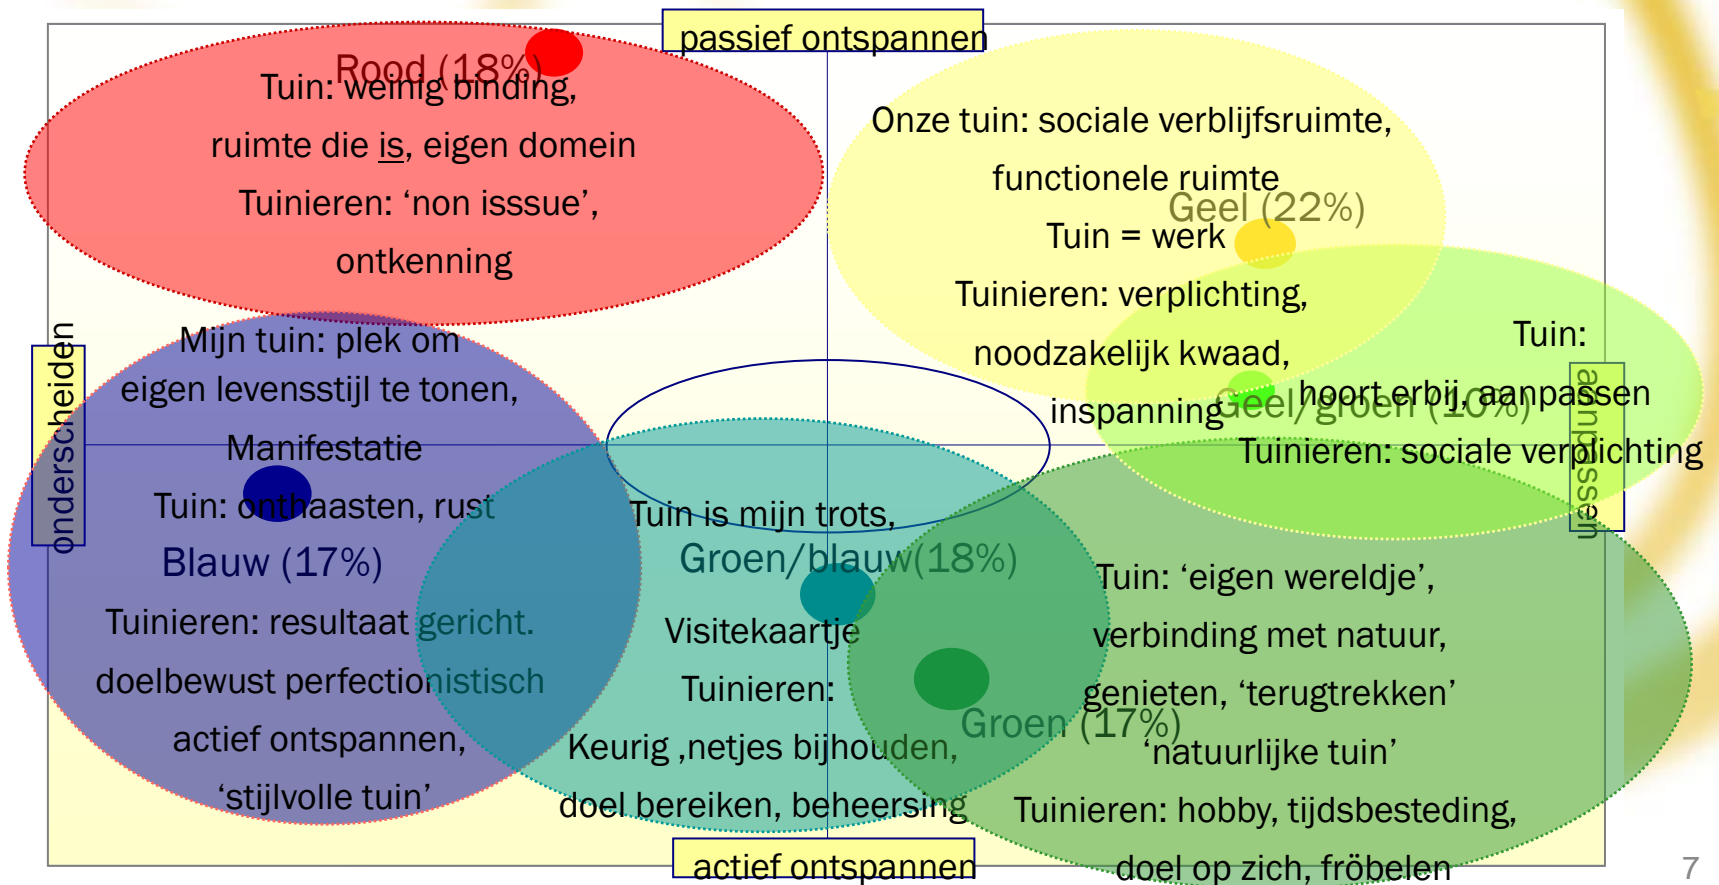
passief ontspannen

Rood (18%)

Tuin: weinig binding,

ruimte die is, eigen domein

Tuinieren: 'non isssue',

ontkenning

Onze tuin: sociale verblijfsruimte,

functionele ruimte

Geel (22%)

Tuin = werk

Tuinieren: verplichting,

noodzakelijk kwaad,

inspanning

Tuin:

Geel/groen (10%)

hoort erbij, aanpassen

Tuinieren: sociale verplichting

onderscheiden

aanpassen

Mijn tuin: plek om

eigen levensstijl te tonen,

Manifestatie

Tuin: onthaasten, rust

Blauw (17%)

Tuinieren: resultaat gericht.

doelbewust perfectionistisch

actief ontspannen,

'stijlvolle tuin'

Tuin is mijn trots,

Groen/blauw(18%)

Visitekaartje

Tuinieren:

Keurig ,netjes bijhouden,

doel bereiken, beheersing

Tuin: 'eigen wereldje',

verbinding met natuur,

genieten, 'terugtrekken'

Groen (17%)

'natuurlijke tuin'

Tuinieren: hobby, tijdsbesteding,

doel op zich, fröbelen

actief ontspannen

7